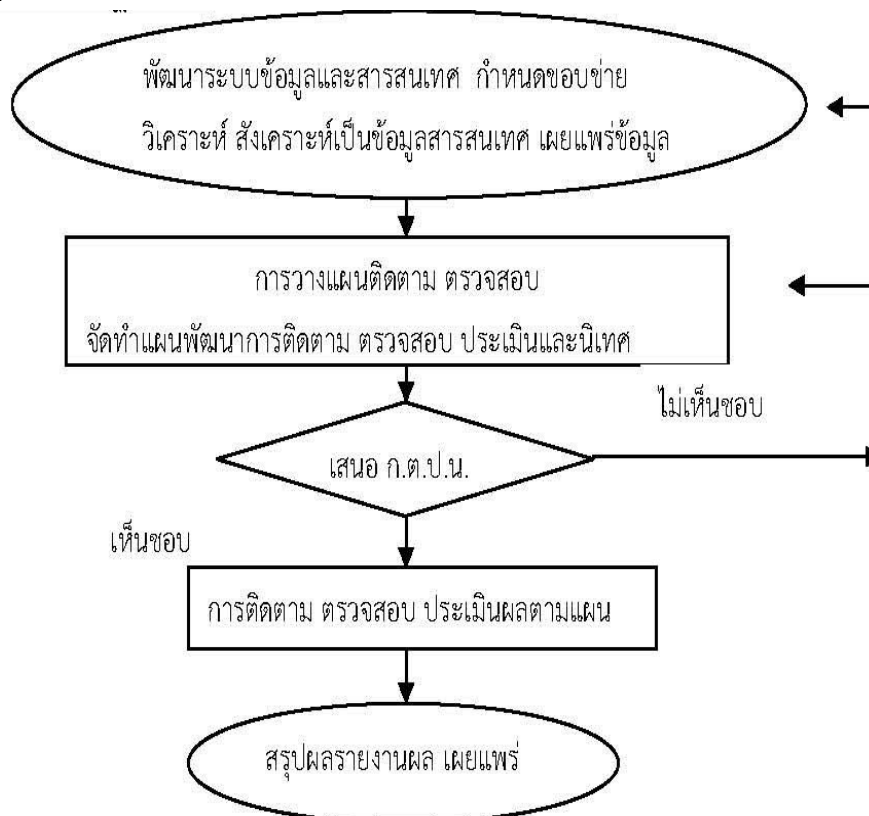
พัฒนาระบบข้อมูลและสารสนเทศ กำหนดขอบข่าย
วิเคราะห์ สังเคราะห์เป็นข้อมูลสารสนเทศ เผยแพร่ข้อมูล

การวางแผนติดตาม ตรวจสอบ
จัดทำแผนพัฒนาการติดตาม ตรวจสอบ ประเมินและนิเทศ

ไม่เห็นชอบ

เสนอ ก.ต.ป.น.

เห็นชอบ

การติดตาม ตรวจสอบ ประเมินผลตามแผน

สรุปผลรายงานผล เผยแพร่